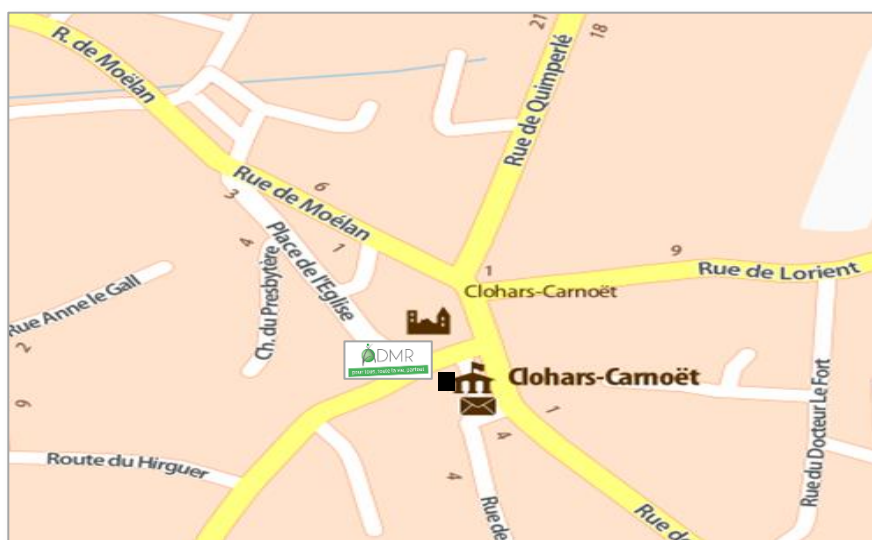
R. de Moëlan
21
18
Rue de Quimperlé
Rue de Moëlan
6
3
4
1
9
1
Rue de Lorient
Clohars-Carnoët
Rue Anne le Gall
Ch. du Presbytère
Place de l'Eglise
2
ADMR
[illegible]
Clohars-Carnoët
9
1
4
Rue du Docteur Le Fort
Route du Hirguer
4
Rue de
Rue d